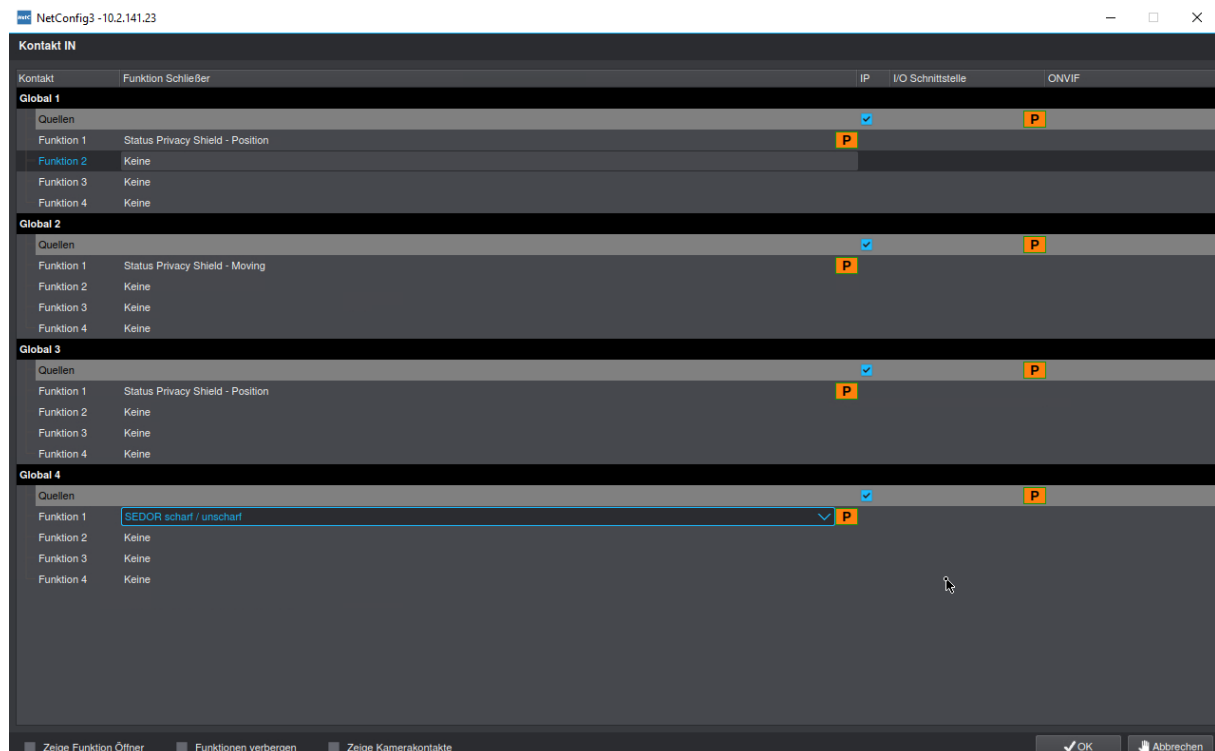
NetConfig3 -10.2.141.23

Kontakt IN

| Kontakt | Funktion Schließer | | IP | I/O Schnittstelle | ONVIF |
|---|---|---|---|---|---|
| Global 1 | | | | | |
| Quellen | | | | | P |
| Funktion 1 | Status Privacy Shield - Position | P | | | |
| Funktion 2 | Keine | | | | |
| Funktion 3 | Keine | | | | |
| Funktion 4 | Keine | | | | |
| Global 2 | | | | | |
| Quellen | | | | | P |
| Funktion 1 | Status Privacy Shield - Moving | P | | | |
| Funktion 2 | Keine | | | | |
| Funktion 3 | Keine | | | | |
| Funktion 4 | Keine | | | | |
| Global 3 | | | | | |
| Quellen | | | | | P |
| Funktion 1 | Status Privacy Shield - Position | P | | | |
| Funktion 2 | Keine | | | | |
| Funktion 3 | Keine | | | | |
| Funktion 4 | Keine | | | | |
| Global 4 | | | | | |
| Quellen | | | | | P |
| Funktion 1 | SEDOR scharf / unscharf | P | | | |
| Funktion 2 | Keine | | | | |
| Funktion 3 | Keine | | | | |
| Funktion 4 | Keine | | | | |

Zeige Funktion Öffner Funktionen verbergen Zeige Kamerakontakte

OK Abbrechen